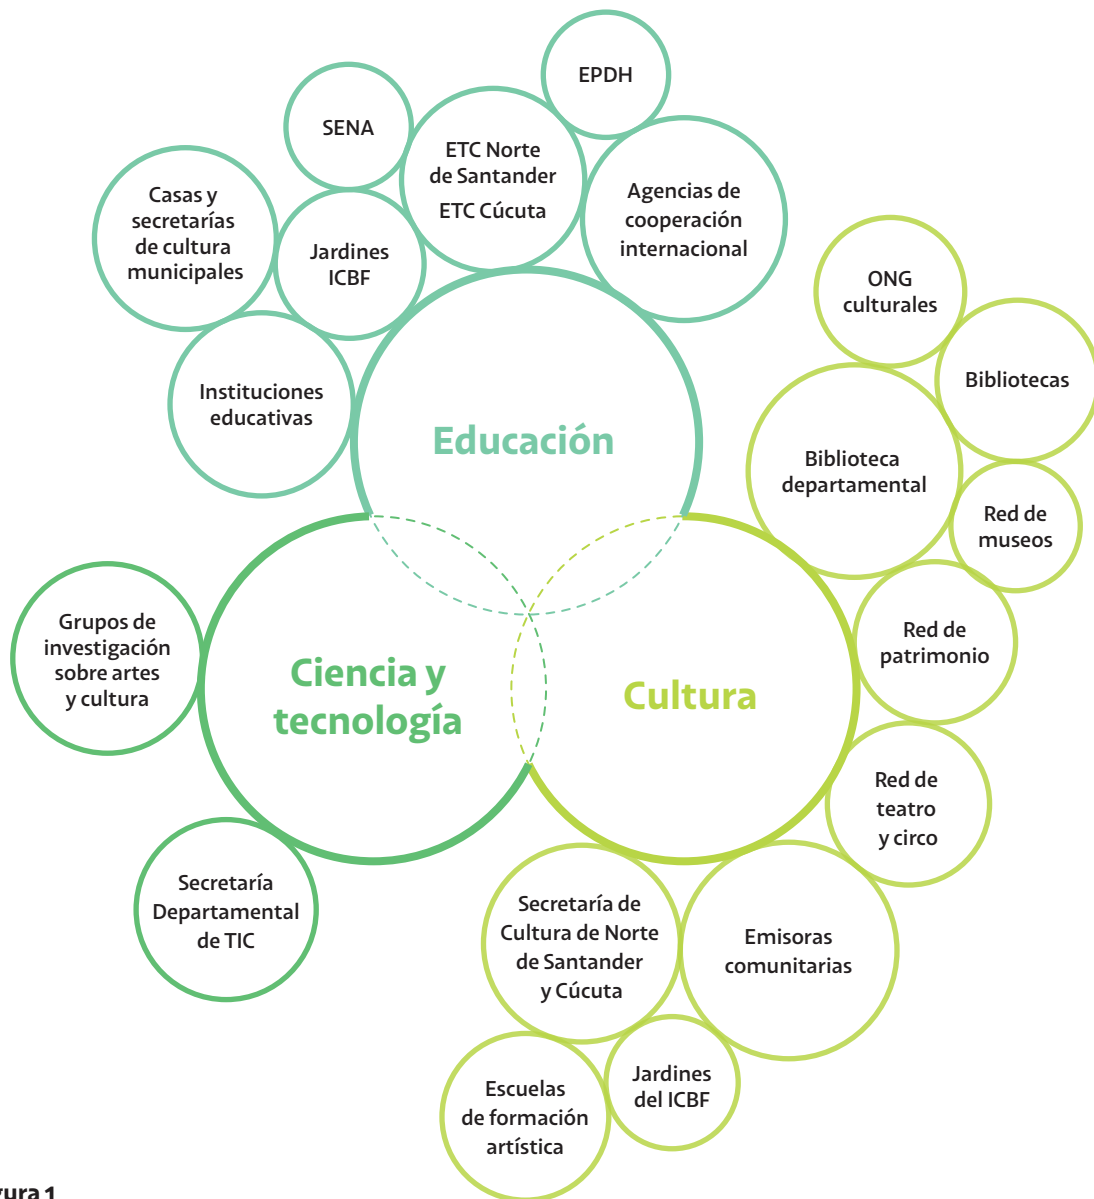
EPDH

SENA

ETC Norte de Santander

ETC Cúcuta

Agencias de cooperación internacional

Casas y secretarías de cultura municipales

Jardines ICBF

Instituciones educativas

Educación

ONG culturales

Bibliotecas

Biblioteca departamental

Red de museos

Red de patrimonio

Grupos de investigación sobre artes y cultura

Ciencia y tecnología

Cultura

Red de teatro y circo

Secretaría Departamental de TIC

Secretaría de Cultura de Norte de Santander y Cúcuta

Emisoras comunitarias

Escuelas de formación artística

Jardines del ICBF

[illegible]ura 1